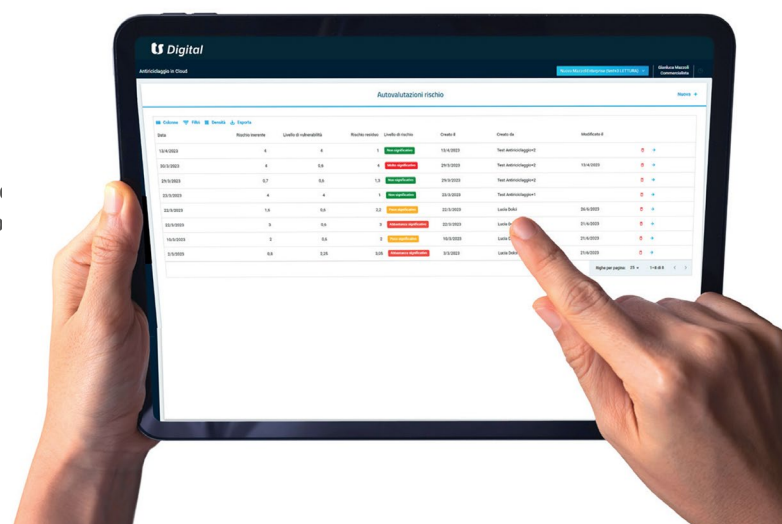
Digital

Antiriciclaggio in Cloud

Nuova MazzoliImprese (MODALITÀ LETTURA)

Gianluca Mazzoli
Commercialista

Autovalutazioni rischio

Nuovo +

Colonne Filtri Densità Esporta

| Data | Rischio inerente | Livello di vulnerabilità | Rischio residuo | Livello di rischio | Creato il | Creato da | Modificato il |
|---|---|---|---|---|---|---|---|
| 13/4/2023 | 4 | 4 | 1 | Non significativo | 13/4/2023 | Test Antiriciclaggio+2 | |
| 30/3/2023 | 4 | 0,6 | 4 | Molto significativo | 29/3/2023 | Test Antiriciclaggio+2 | 13/4/2023 |
| 29/3/2023 | 0,7 | 0,6 | 1,3 | Non significativo | 29/3/2023 | Test Antiriciclaggio+2 | |
| 22/3/2023 | 4 | 4 | 1 | Non significativo | 22/3/2023 | Test Antiriciclaggio+1 | |
| 22/3/2023 | 1,4 | 0,6 | 2,2 | Poco significativo | 22/3/2023 | Lucia Dolci | 26/4/2023 |
| 22/3/2023 | 3 | 0,6 | 3 | Abbastanza significativo | 22/3/2023 | Lucia D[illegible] | 21/4/2023 |
| 10/3/2023 | 2 | 0,6 | 2 | Poco significativo | 10/3/2023 | Lucia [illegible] | 21/4/2023 |
| 2/3/2023 | 0,6 | 2,25 | 3,05 | Abbastanza significativo | 2/3/2023 | Lucia Dolci | 21/4/2023 |

Righe per pagina: 25 1–8 di 8